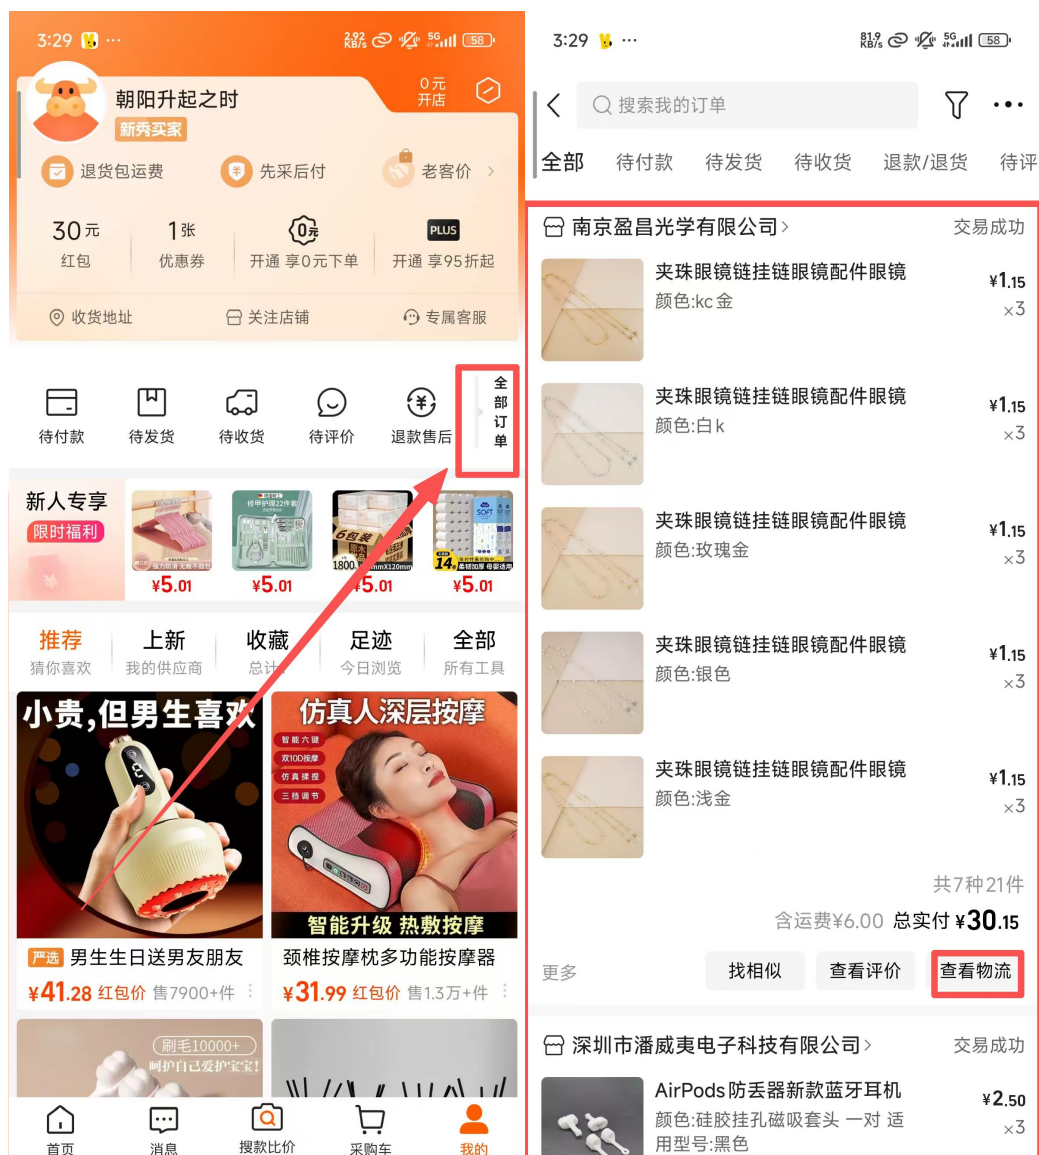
3:29 ··· 2.92 KB/s 5G 58

朝阳升起之时
新秀买家
0元 开店

退货包运费 先采后付 老客价 ›

30元 红包
1张 优惠券
0元 开通 享0元下单
PLUS 开通 享95折起

收货地址 关注店铺 专属客服

待付款 待发货 待收货 待评价 退款售后 全部订单

新人专享
限时福利
¥5.01 ¥5.01 ¥5.01 ¥5.01

推荐 猜你喜欢
上新 我的供应商
收藏 总计
足迹 今日浏览
全部 所有工具

小贵,但男生喜欢
仿真人深层按摩
智能六键
双10D按摩
仿真揉捏
三挡调节
智能升级 热敷按摩

严选 男生生日送男友朋友
¥41.28 红包价 售7900+件
颈椎按摩枕多功能按摩器
¥31.99 红包价 售1.3万+件

刷毛10000+
呵护自己爱护宝宝!

首页 消息 搜款比价 采购车 我的

3:29 ··· 81.9 KB/s 5G 58

搜索我的订单

全部 待付款 待发货 待收货 退款/退货 待评

南京盈昌光学有限公司› 交易成功

夹珠眼镜链挂链眼镜配件眼镜
颜色:kc金
¥1.15 ×3

夹珠眼镜链挂链眼镜配件眼镜
颜色:白k
¥1.15 ×3

夹珠眼镜链挂链眼镜配件眼镜
颜色:玫瑰金
¥1.15 ×3

夹珠眼镜链挂链眼镜配件眼镜
颜色:银色
¥1.15 ×3

夹珠眼镜链挂链眼镜配件眼镜
颜色:浅金
¥1.15 ×3

共7种21件
含运费¥6.00 总实付 ¥30.15

更多 找相似 查看评价 查看物流

深圳市潘威夷电子科技有限公司› 交易成功

AirPods防丢器新款蓝牙耳机
颜色:硅胶挂孔磁吸套头 一对 适用型号:黑色
¥2.50 ×3